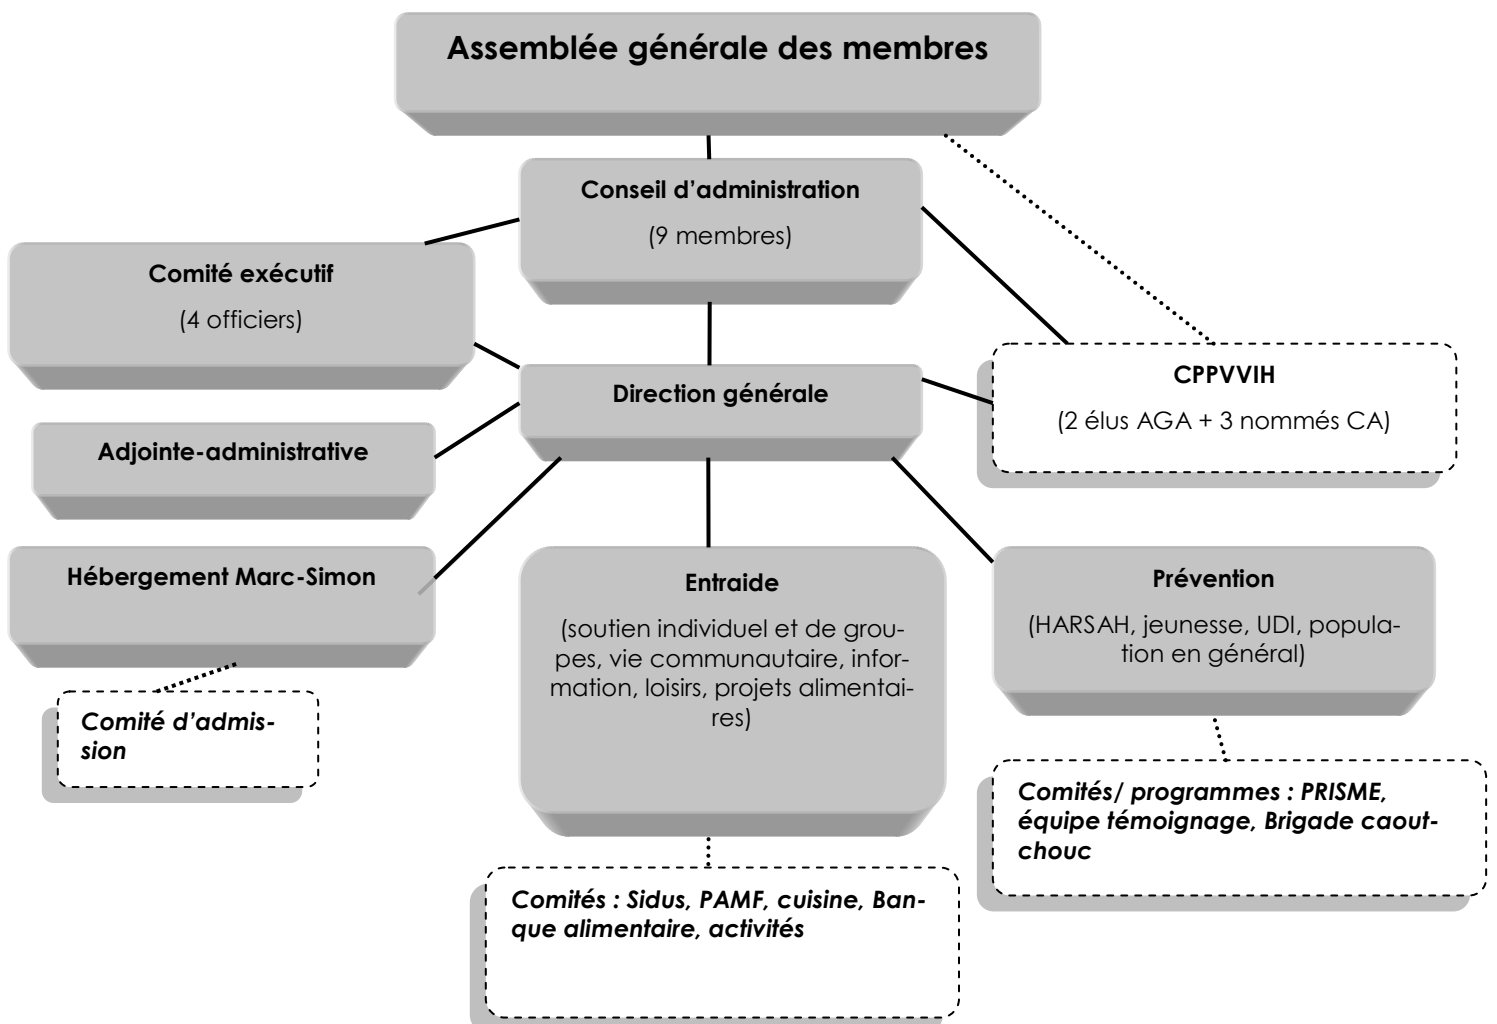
Assemblée générale des membres

Conseil d'administration

(9 membres)

Comité exécutif

(4 officiers)

Direction générale

CPPVVIH

(2 élus AGA + 3 nommés CA)

Adjointe-administrative

Hébergement Marc-Simon

Comité d'admission

Entraide

(soutien individuel et de groupes, vie communautaire, information, loisirs, projets alimentaires)

Prévention

(HARSAH, jeunesse, UDI, population en général)

Comités/ programmes : PRISME, équipe témoignage, Brigade caoutchouc

Comités : Sidus, PAMF, cuisine, Banque alimentaire, activités